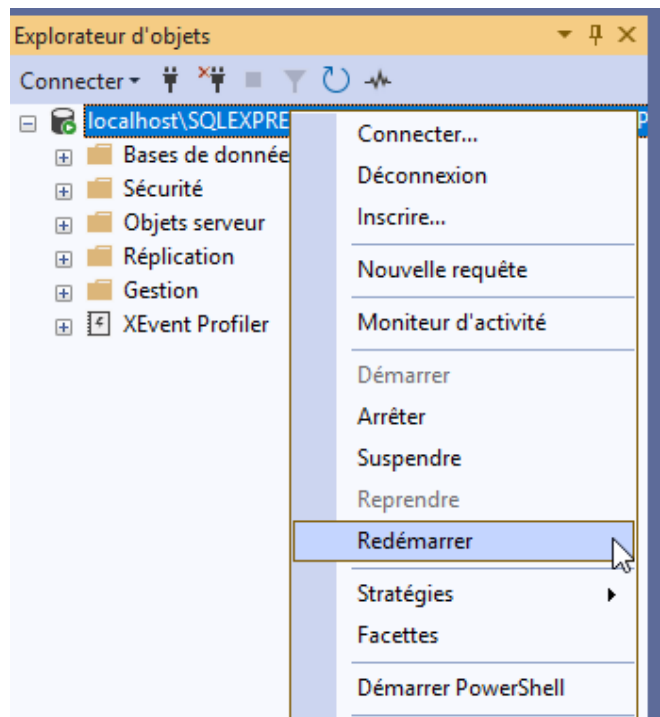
Explorateur d'objets

Connecter

localhost\SQLEXPRE

Bases de donné

Sécurité

Objets serveur

Réplication

Gestion

XEvent Profiler

Connecter...

Déconnexion

Inscrire...

Nouvelle requête

Moniteur d'activité

Démarrer

Arrêter

Suspendre

Reprendre

Redémarrer

Stratégies

Facettes

Démarrer PowerShell